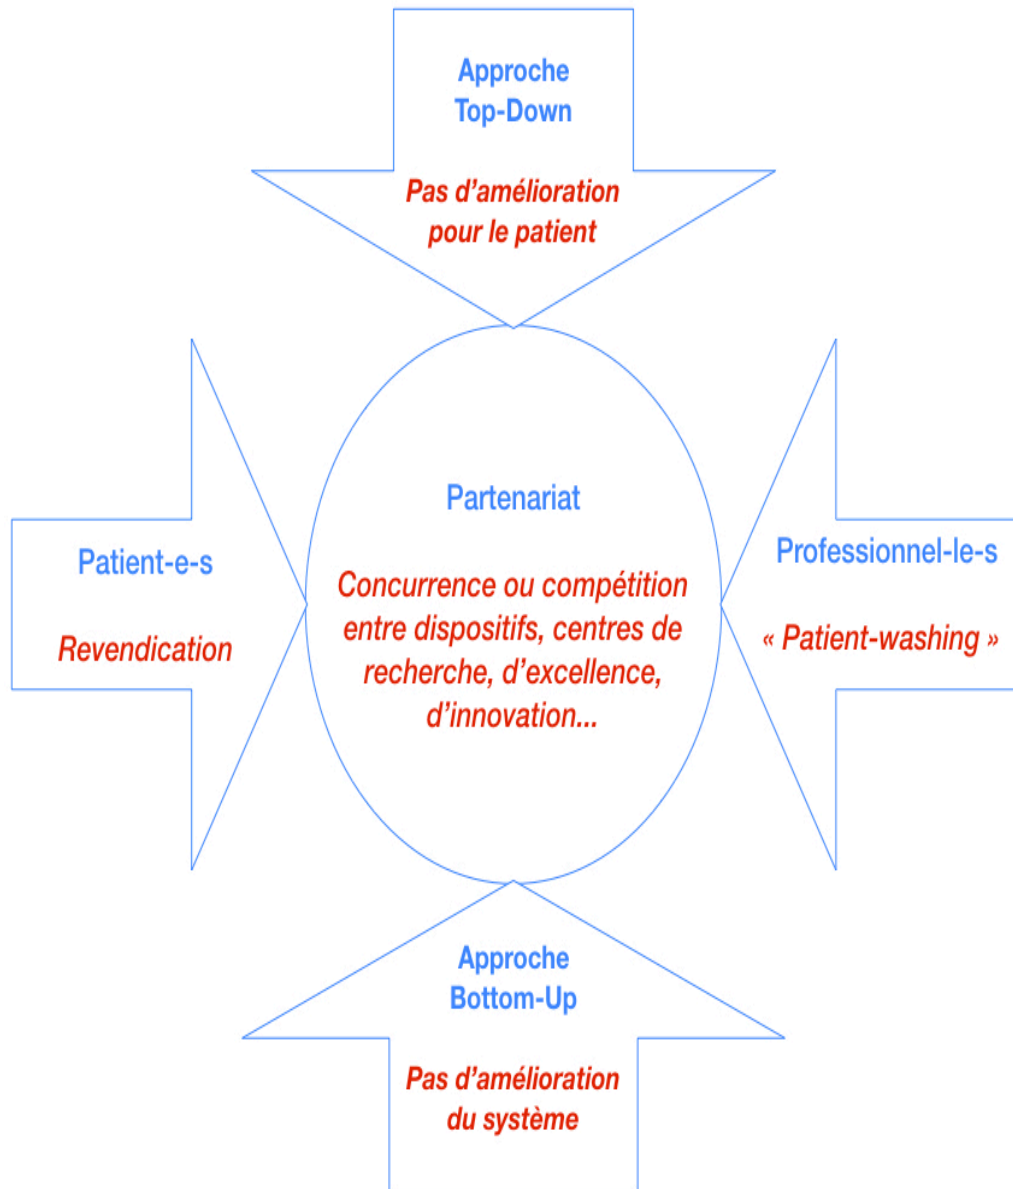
Approche
Top-Down

Pas d'amélioration pour le patient

Patient-e-s

Revendication

Partenariat

Concurrence ou compétition entre dispositifs, centres de recherche, d'excellence, d'innovation...

Professionnel-le-s

« Patient-washing »

Approche
Bottom-Up

Pas d'amélioration du système